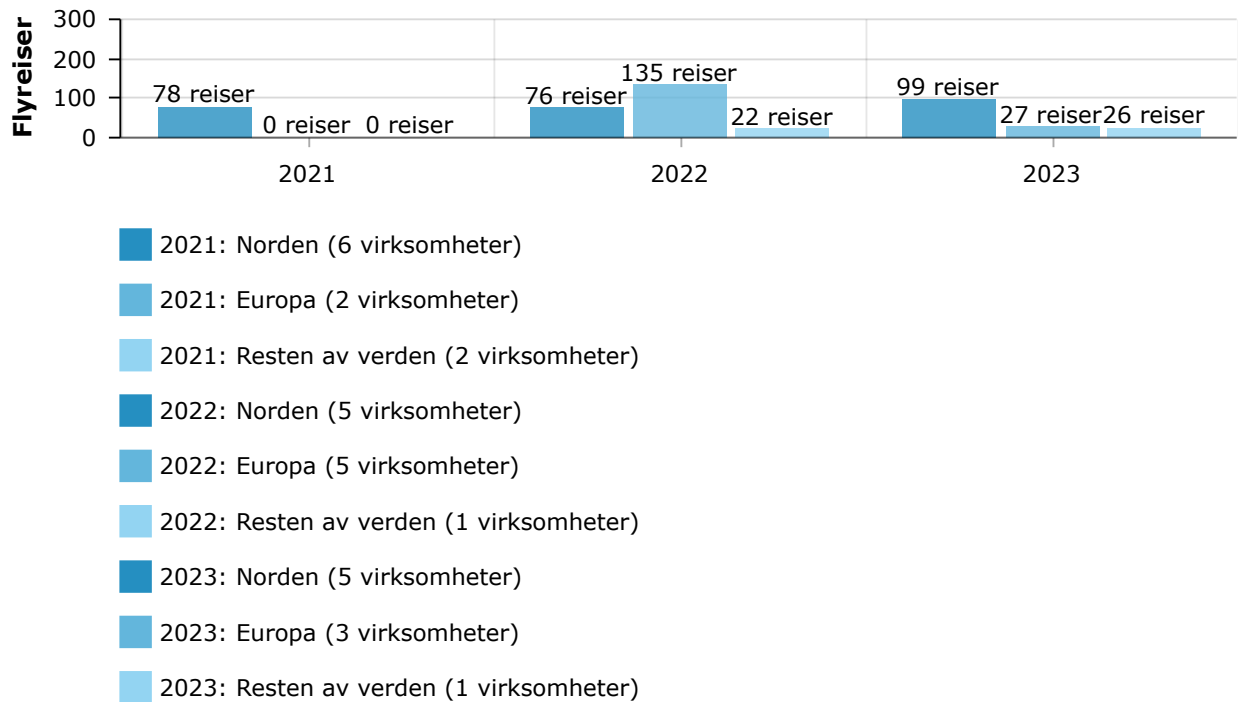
Flyreiser

300
200
100
0

78 reiser
0 reiser
0 reiser
76 reiser
135 reiser
22 reiser
99 reiser
27 reiser
26 reiser

2021
2022
2023

2021: Norden (6 virksomheter)
2021: Europa (2 virksomheter)
2021: Resten av verden (2 virksomheter)
2022: Norden (5 virksomheter)
2022: Europa (5 virksomheter)
2022: Resten av verden (1 virksomheter)
2023: Norden (5 virksomheter)
2023: Europa (3 virksomheter)
2023: Resten av verden (1 virksomheter)